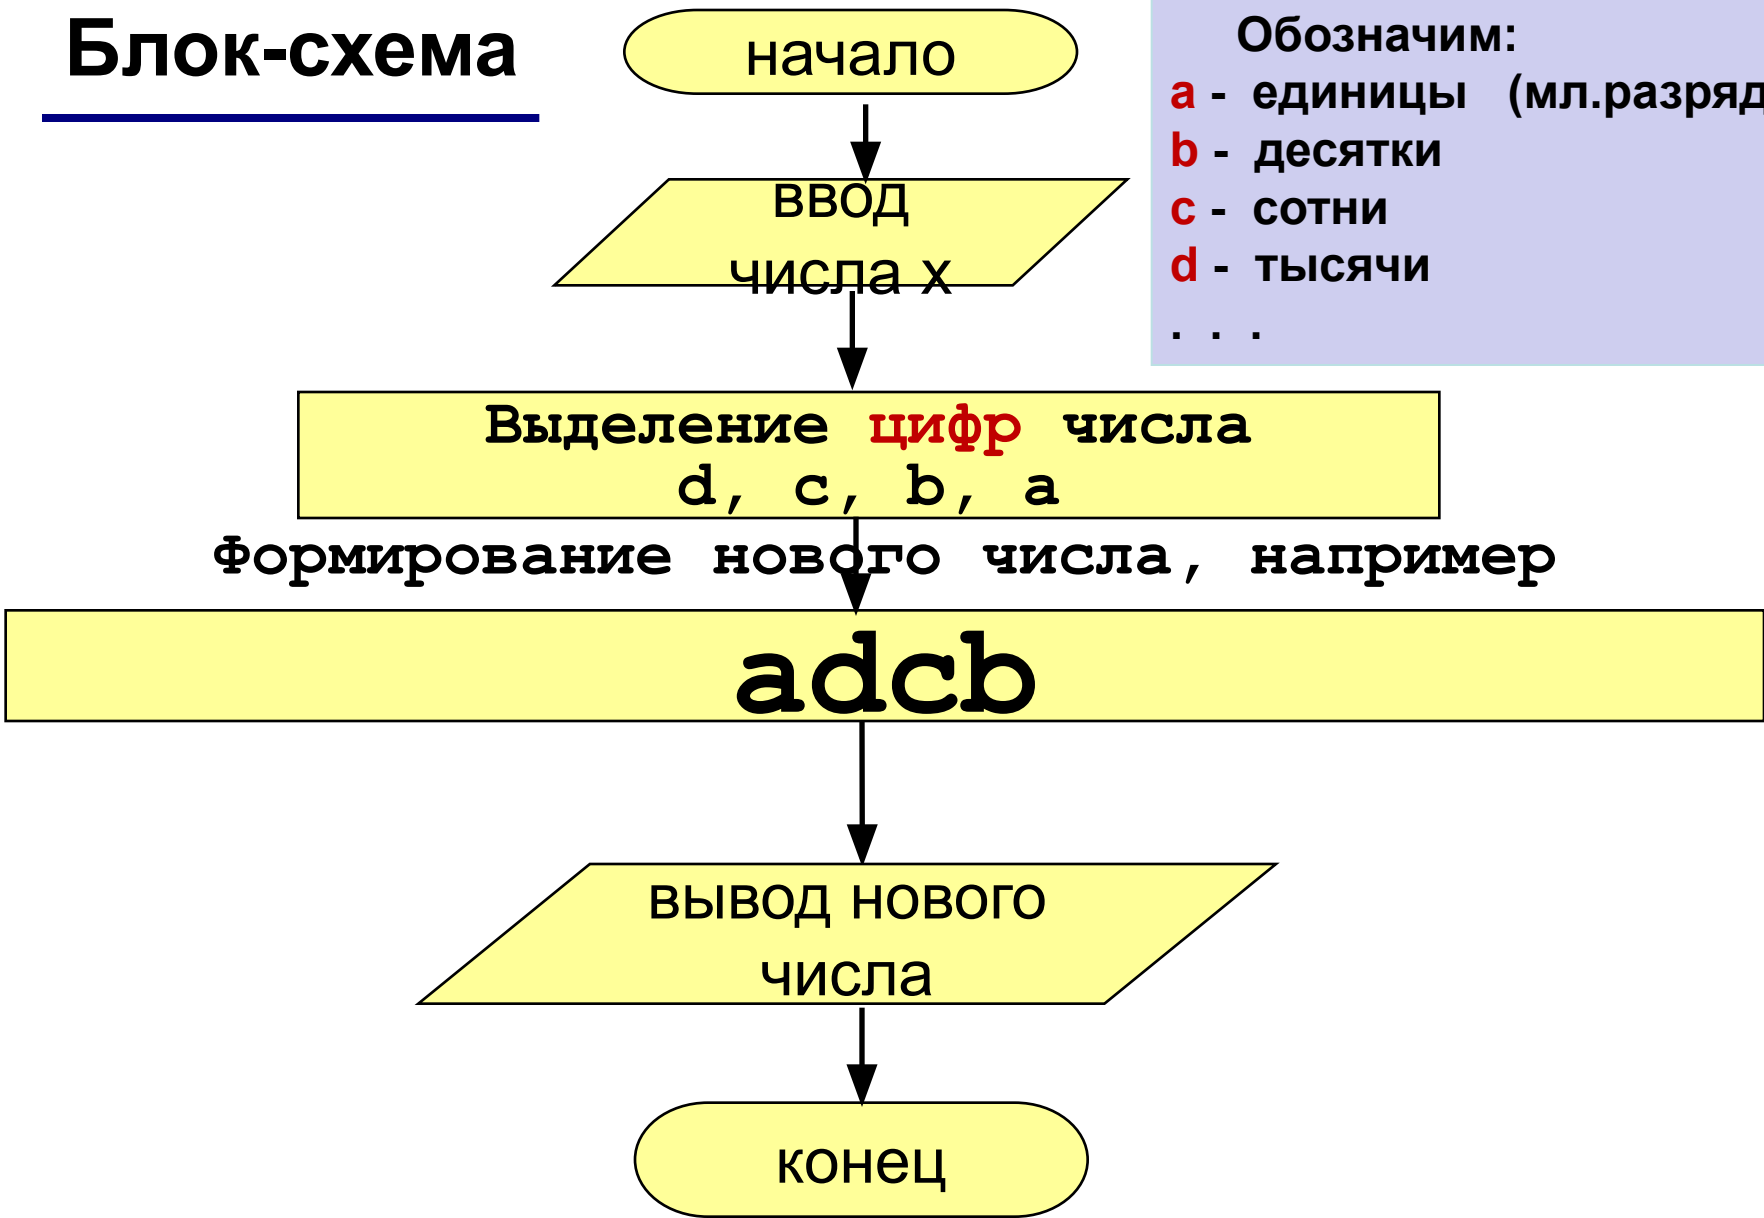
Блок-схема

Обозначим:
a - единицы (мл.разряд
b - десятки
c - сотни
d - тысячи
. . .

начало

ввод числа x

Выделение цифр числа d, c, b, a

Формирование нового числа, например

adcb

вывод нового числа

конец